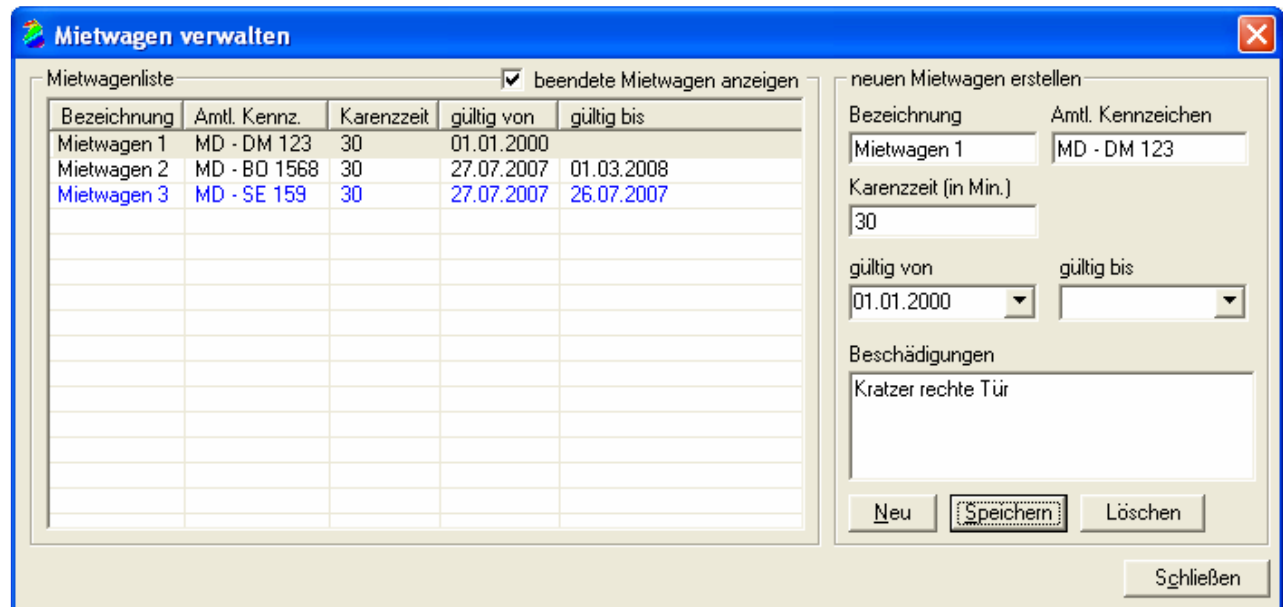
Mietwagen verwalten

Mietwagenliste

beendete Mietwagen anzeigen

| Bezeichnung | Amtl. Kennz. | Karenzzeit | gültig von | gültig bis |
|---|---|---|---|---|
| Mietwagen 1 | MD - DM 123 | 30 | 01.01.2000 | |
| Mietwagen 2 | MD - BO 1568 | 30 | 27.07.2007 | 01.03.2008 |
| Mietwagen 3 | MD - SE 159 | 30 | 27.07.2007 | 26.07.2007 |

neuen Mietwagen erstellen

Bezeichnung
Mietwagen 1

Amtl. Kennzeichen
MD - DM 123

Karenzzeit (in Min.)
30

gültig von
01.01.2000

gültig bis

Beschädigungen
Kratzer rechte Tür

Neu
Speichern
Löschen

Schließen